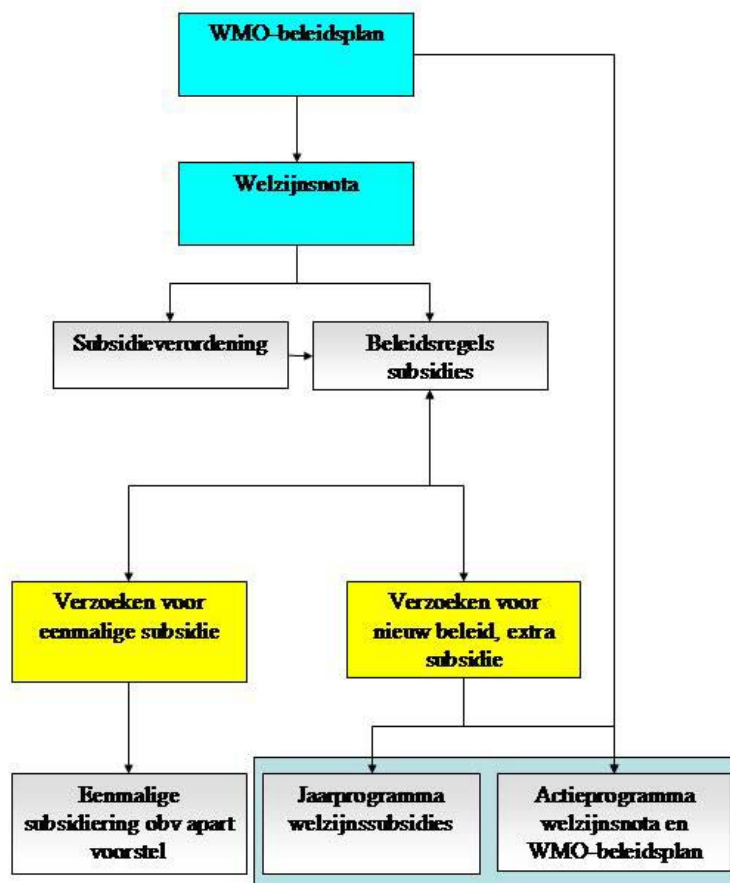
WMO-beleidsplan

Welzijnsnota

Subsidieverordening

Beleidsregels subsidies

Verzoeken voor eenmalige subsidie

Verzoeken voor nieuw beleid, extra subsidie

Eenmalige subsidiering obv apart voorstel

Jaarprogramma welzijnssubsidies

Actieprogramma welzijnsnota en WMO-beleidsplan